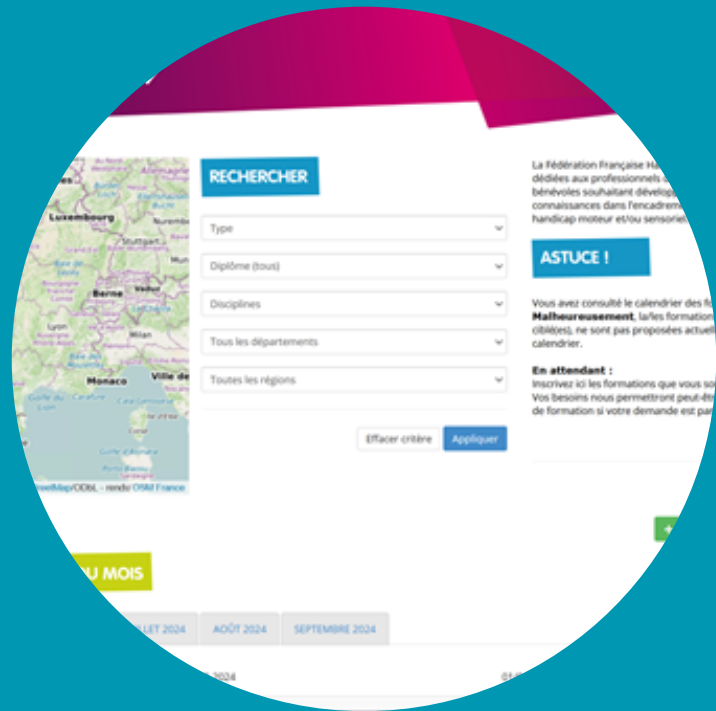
Luxembourg
Stuttgart
Berne
Vaduz
Milan
Lyon
Monaco
Golfe du Lion
Golfe d'Ajaccio
reetMap/ODbL - rendu OSM France

RECHERCHER

Type

Diplôme (tous)

Disciplines

Tous les départements

Toutes les régions

Effacer critère
Appliquer

La Fédération Française Ha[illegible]
dédiées aux professionnels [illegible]
bénévoles souhaitant dévelop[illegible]
connaissances dans l'encadrem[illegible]
handicap moteur et/ou sensoriel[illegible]

ASTUCE !

Vous avez consulté le calendrier des fo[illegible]
Malheureusement, la/les formation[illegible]
ciblée(s), ne sont pas proposées actuel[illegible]
calendrier.

En attendant :
Inscrivez ici les formations que vous so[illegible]
Vos besoins nous permettront peut-êt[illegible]
de formation si votre demande est par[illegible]

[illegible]U MOIS

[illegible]LET 2024
AOÛT 2024
SEPTEMBRE 2024

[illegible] 2024